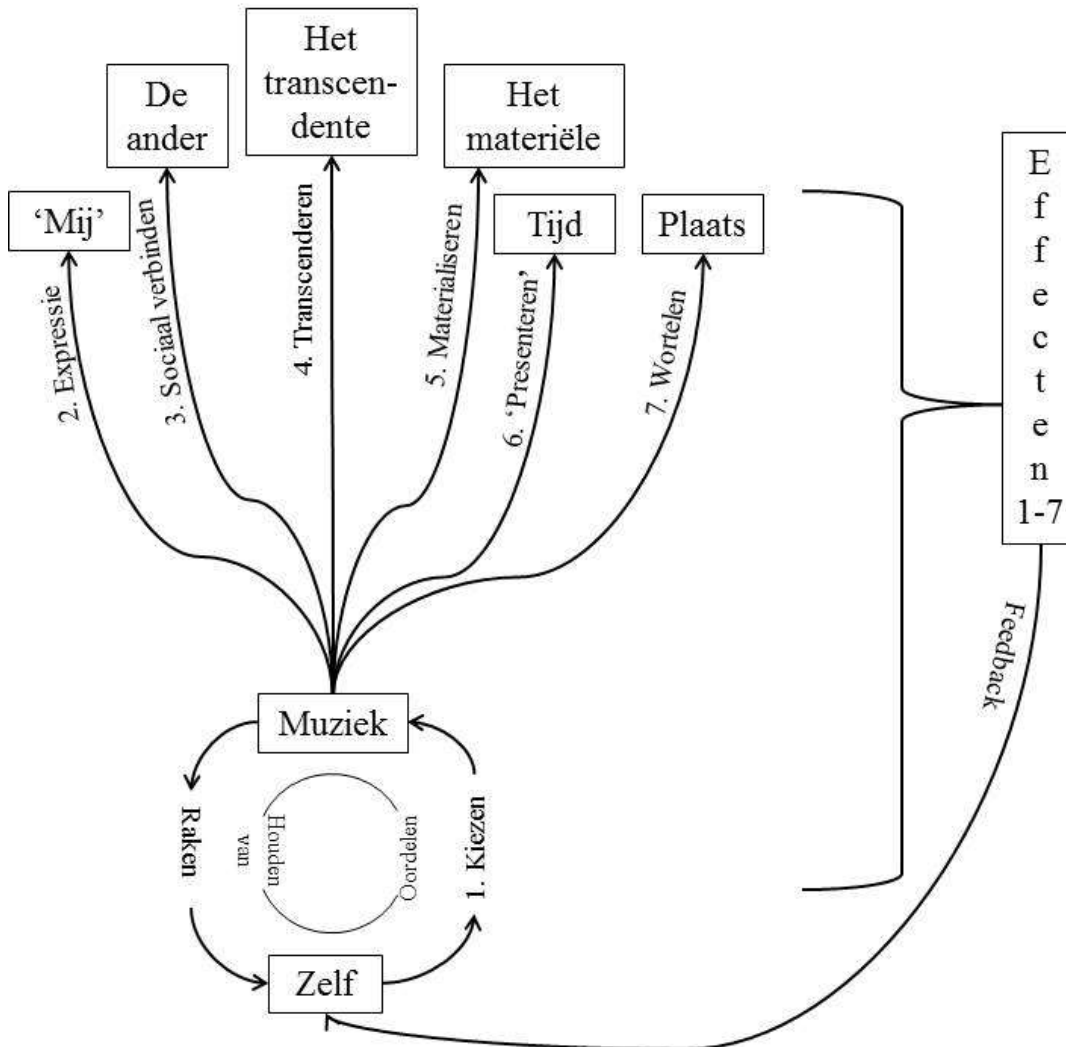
Het transcendente

De ander

Het materiële

'Mij'

Tijd

Plaats

E f f e c t e n 1-7

2. Expressie

3. Sociaal verbinden

4. Transcenderen

5. Materialiseren

6. 'Presenteren'

7. Wortelen

Feedback

Muziek

Raken

Houden van

Oordelen

1. Kiezen

Zelf